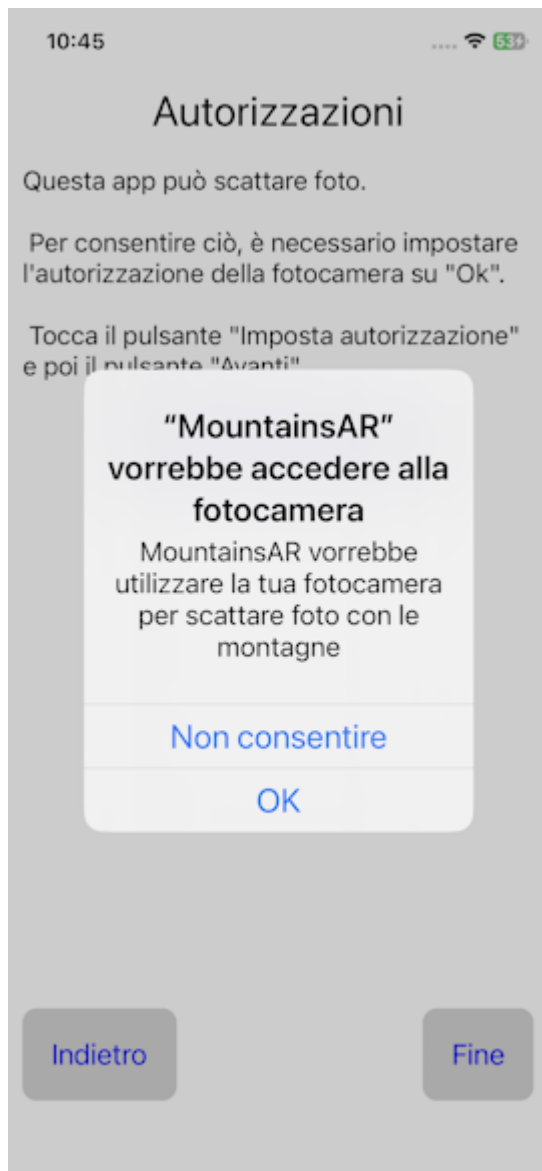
10:45

53

Autorizzazioni

Questa app può scattare foto.

Per consentire ciò, è necessario impostare l'autorizzazione della fotocamera su "Ok".

Tocca il pulsante "Imposta autorizzazione" e poi il pulsante "Avanti"

"MountainsAR" vorrebbe accedere alla fotocamera

MountainsAR vorrebbe utilizzare la tua fotocamera per scattare foto con le montagne

Non consentire

OK

Indietro

Fine